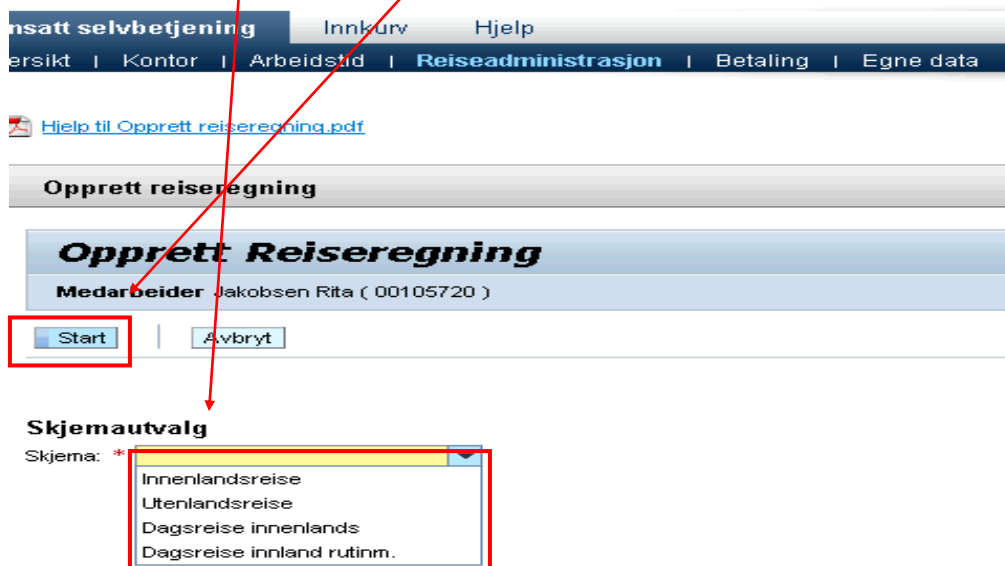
nsatt selvbetjening | Innkurv | Hjelp

ersikt | Kontor | Arbeidstid | Reiseadministrasjon | Betaling | Egne data

Hjelp til Opprett reiseregning.pdf

Opprett reiseregning

Opprett Reiseregning

Medarbeider Jakobsen Rita ( 00105720 )

Start | Avbryt

Skjemautvalg

Skjema: *

Innenlandsreise
Utenlandsreise
Dagsreise innenlands
Dagsreise innland rutinm.